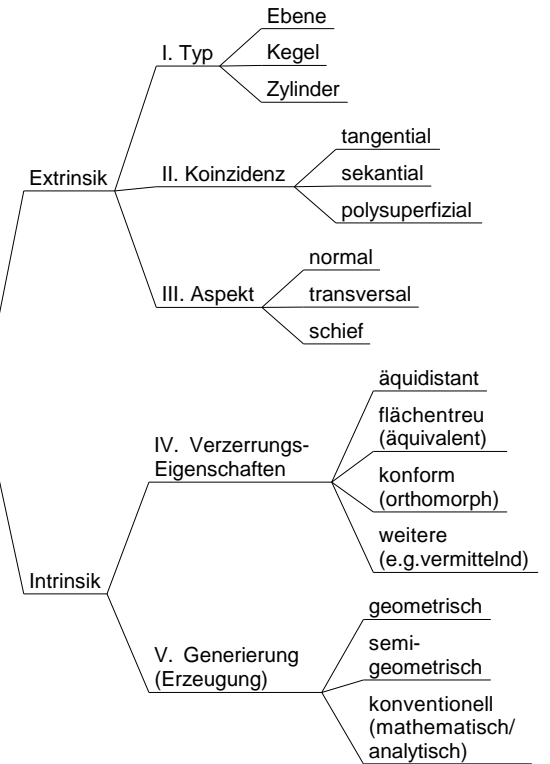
Extrinsik

I. Typ

Ebene

Kegel

Zylinder

II. Koinzidenz

tangential

sekantial

polysuperfizial

III. Aspekt

normal

transversal

schief

Intrinsik

IV. Verzerrungs-Eigenschaften

äquidistant

flächentreu (äquivalent)

konform (orthomorph)

weitere (e.g.vermittelnd)

V. Generierung (Erzeugung)

geometrisch

semi-geometrisch

konventionell (mathematisch/ analytisch)